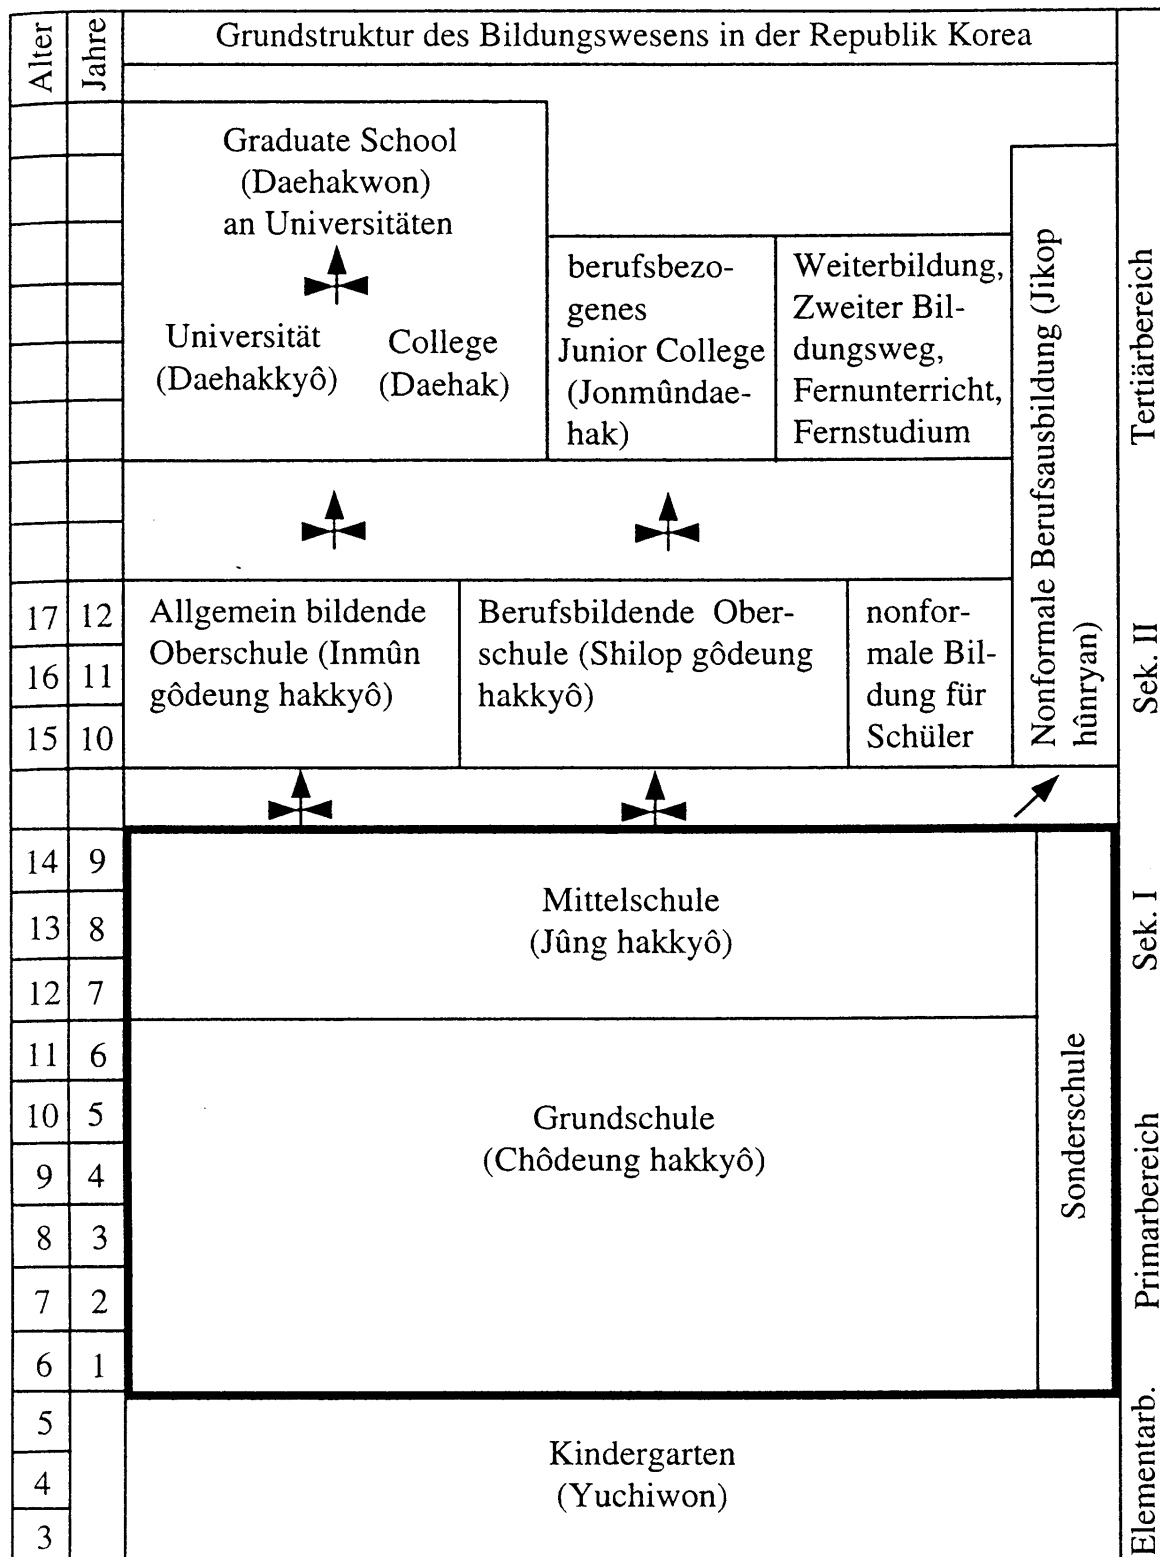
Alter | Jahre | Grundstruktur des Bildungswesens in der Republik Korea

Graduate School (Daehakwon) an Universitäten

Universität (Daehakkyô)

College (Daehak)

berufsbezogenes Junior College (Jonmûndaehak)

Weiterbildung, Zweiter Bildungsweg, Fernunterricht, Fernstudium

Nonformale Berufsausbildung (Jikop hûnryan)

Tertiärbereich

17 12
16 11
15 10

Allgemein bildende Oberschule (Inmûn gôdeung hakkyô)

Berufsbildende Oberschule (Shilop gôdeung hakkyô)

nonformale Bildung für Schüler

Sek. II

14 9
13 8
12 7

Mittelschule (Jûng hakkyô)

Sek. I

11 6
10 5
9 4
8 3
7 2
6 1

Grundschule (Chôdeung hakkyô)

Sonderschule

Primarbereich

5
4
3

Kindergarten (Yuchiwon)

Elementarb.